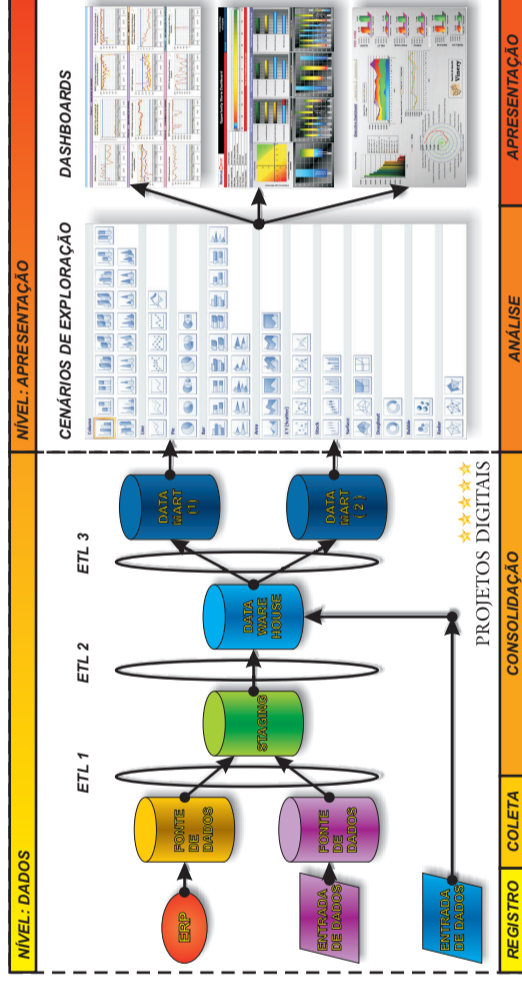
NÍVEL: DADOS

NÍVEL: APRESENTAÇÃO

ERP

ENTRADA DE DADOS

ENTRADA DE DADOS

FONTE DE DADOS

FONTE DE DADOS

ETL 1

STAGING

ETL 2

DATA WARE HOUSE

ETL 3

DATA MART (1)

DATA MART (2)

PROJETOS DIGITAIS

CENÁRIOS DE EXPLORAÇÃO

DASHBOARDS

REGISTRO

COLETA

CONSOLIDAÇÃO

ANÁLISE

APRESENTAÇÃO